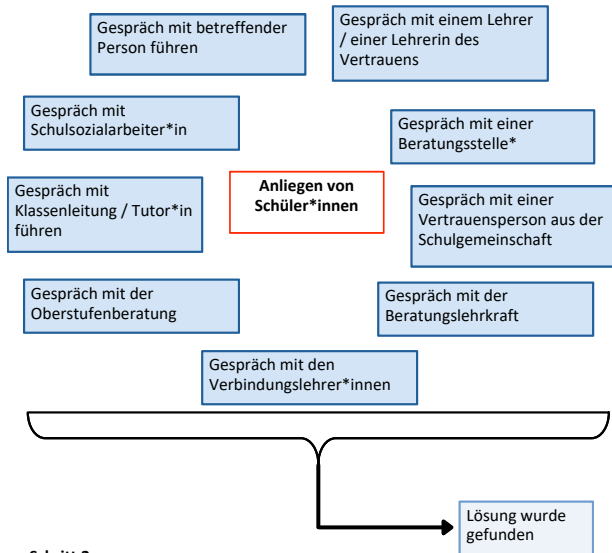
Gespräch mit betreffender Person führen

Gespräch mit einem Lehrer / einer Lehrerin des Vertrauens

Gespräch mit Schulsozialarbeiter*in

Gespräch mit einer Beratungsstelle*

Anliegen von Schüler*innen

Gespräch mit Klassenleitung / Tutor*in führen

Gespräch mit einer Vertrauensperson aus der Schulgemeinschaft

Gespräch mit der Oberstufenberatung

Gespräch mit der Beratungslehrkraft

Gespräch mit den Verbindungslehrer*innen

Lösung wurde gefunden

Schritt 2